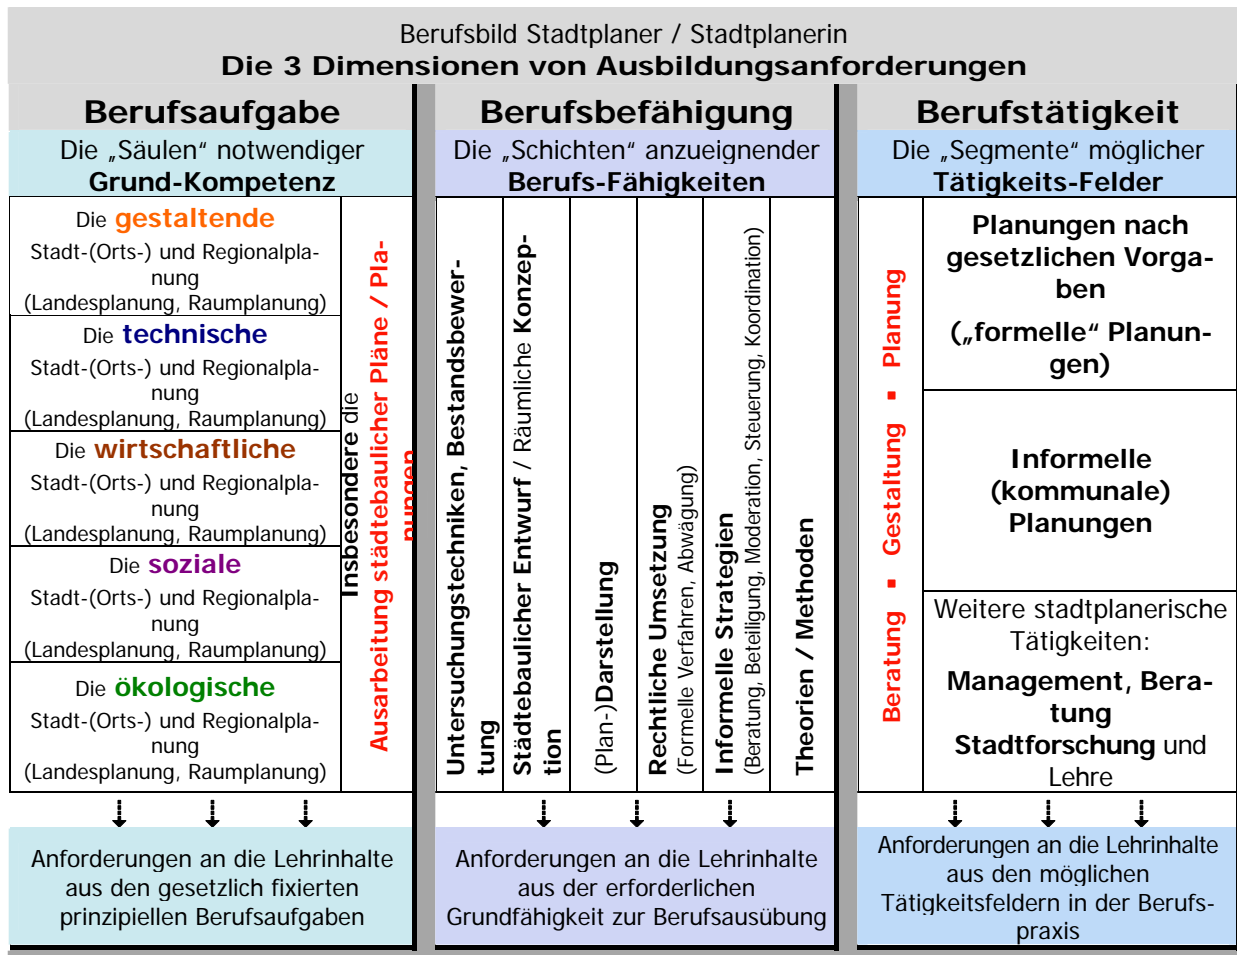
Berufsbild Stadtplaner / Stadtplanerin
**Die 3 Dimensionen von Ausbildungsanforderungen**

**Berufsaufgabe**

Die „Säulen" notwendiger **Grund-Kompetenz**

Die **gestaltende** Stadt-(Orts-) und Regionalplanung (Landesplanung, Raumplanung)

Die **technische** Stadt-(Orts-) und Regionalplanung (Landesplanung, Raumplanung)

Die **wirtschaftliche** Stadt-(Orts-) und Regionalplanung (Landesplanung, Raumplanung)

Die **soziale** Stadt-(Orts-) und Regionalplanung (Landesplanung, Raumplanung)

Die **ökologische** Stadt-(Orts-) und Regionalplanung (Landesplanung, Raumplanung)

**Insbesondere** die **Ausarbeitung städtebaulicher Pläne / Planungen**

Anforderungen an die Lehrinhalte aus den gesetzlich fixierten prinzipiellen Berufsaufgaben

**Berufsbefähigung**

Die „Schichten" anzueignender **Berufs-Fähigkeiten**

**Untersuchungstechniken, Bestandsbewertung**

**Städtebaulicher Entwurf** / Räumliche **Konzeption**

(Plan-)**Darstellung**

**Rechtliche Umsetzung** (Formelle Verfahren, Abwägung)

**Informelle Strategien** (Beratung, Beteiligung, Moderation, Steuerung, Koordination)

**Theorien / Methoden**

Anforderungen an die Lehrinhalte aus der erforderlichen Grundfähigkeit zur Berufsausübung

**Berufstätigkeit**

Die „Segmente" möglicher **Tätigkeits-Felder**

**Beratung ▪ Gestaltung ▪ Planung**

**Planungen nach gesetzlichen Vorgaben**

**(„formelle" Planungen)**

**Informelle (kommunale) Planungen**

Weitere stadtplanerische Tätigkeiten:

**Management, Beratung Stadtforschung** und Lehre

Anforderungen an die Lehrinhalte aus den möglichen Tätigkeitsfeldern in der Berufspraxis